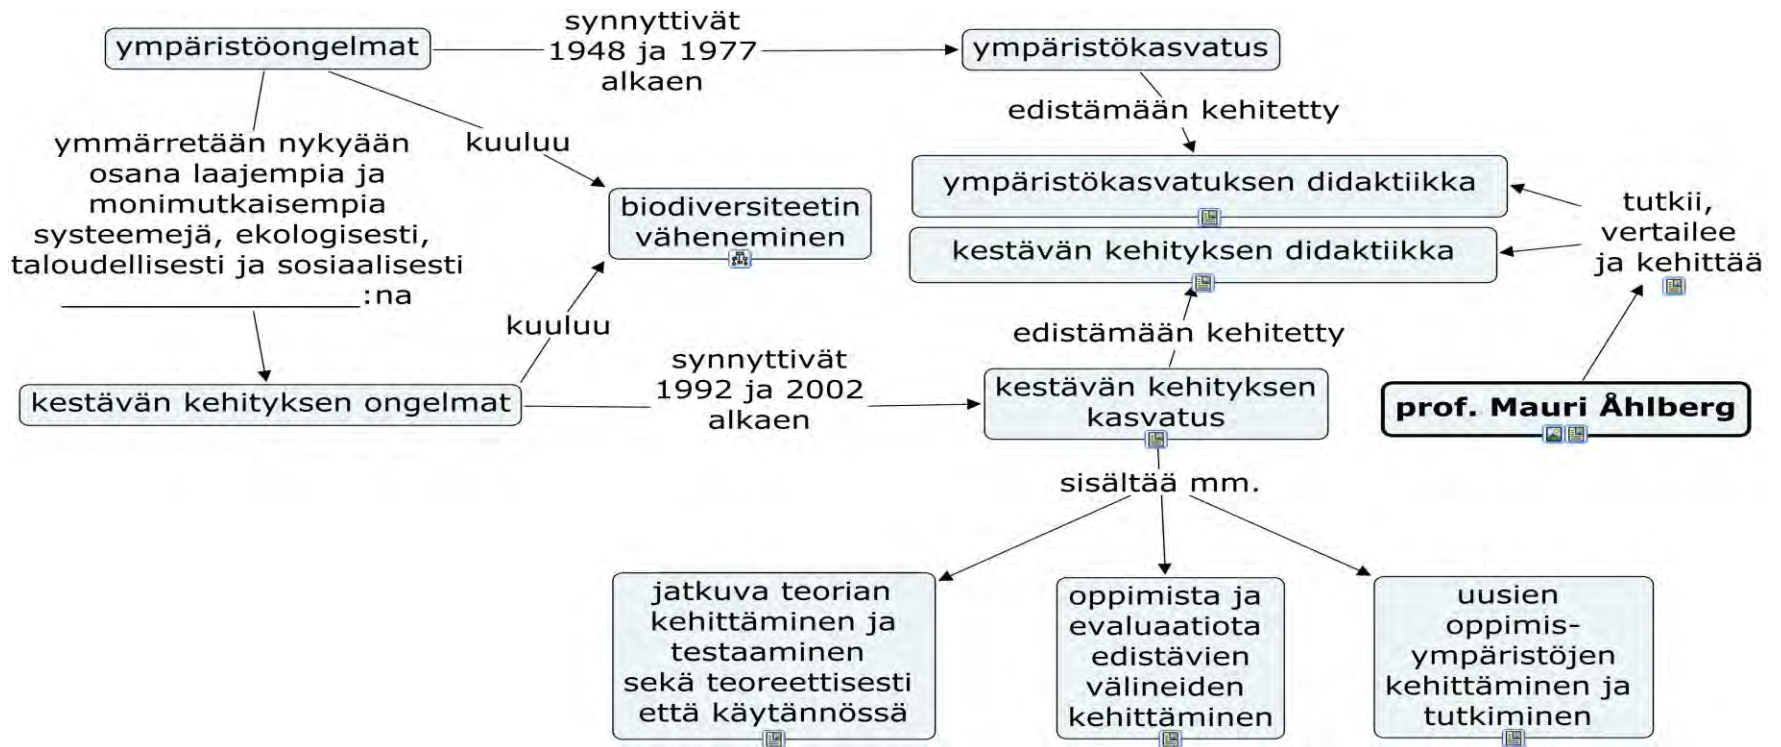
ympäristöongelmat

synnyttivät 1948 ja 1977 alkaen

ympäristökasvatus

edistämään kehitetty

ymmärretään nykyään osana laajempia ja monimutkaisempia systeemejä, ekologisesti, taloudellisesti ja sosiaalisesti _______________:na

kuuluu

biodiversiteetin väheneminen

ympäristökasvatuksen didaktiikka

kestävän kehityksen didaktiikka

tutkii, vertailee ja kehittää

kuuluu

edistämään kehitetty

kestävän kehityksen ongelmat

synnyttivät 1992 ja 2002 alkaen

kestävän kehityksen kasvatus

prof. Mauri Åhlberg

sisältää mm.

jatkuva teorian kehittäminen ja testaaminen sekä teoreettisesti että käytännössä

oppimista ja evaluaatiota edistävien välineiden kehittäminen

uusien oppimis-ympäristöjen kehittäminen ja tutkiminen